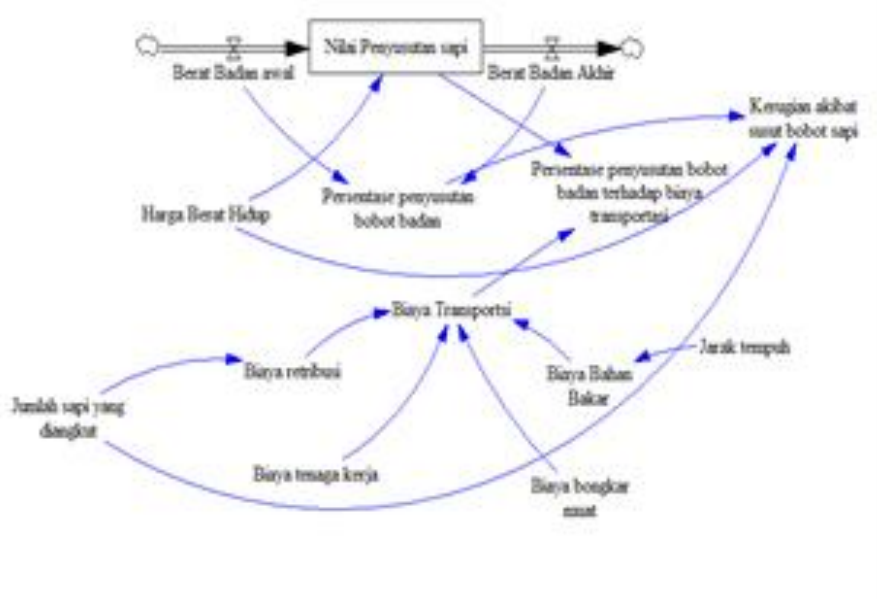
Nilai Penyusutan sapi

Berat Badan awal

Berat Badan Akhir

Kerugian akibat susut bobot sapi

Persentase penyusutan bobot badan terhadap biaya transportasi

Persentase penyusutan bobot badan

Harga Berat Hidup

Biaya Transportsi

Biaya retribusi

Jarak tempuh

Biaya Bahan Bakar

Jumlah sapi yang diangkut

Biaya tenaga kerja

Biaya bongkar muat